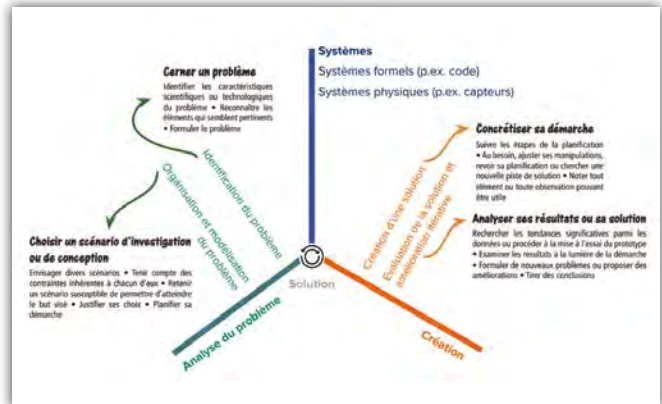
Systèmes

Systèmes formels (p.ex. code)

Systèmes physiques (p.ex. capteurs)

Cerner un problème

Identifier les caractéristiques scientifiques ou technologiques du problème • Reconnaître les éléments qui semblent pertinents • Formuler le problème

Identification du problème

Organisation et modélisation du problème

Choisir un scénario d'investigation ou de conception

Envisager divers scénarios • Tenir compte des contraintes inhérentes à chacun d'eux • Retenir un scénario susceptible de permettre d'atteindre le but visé • Justifier ses choix • Planifier sa démarche

Concrétiser sa démarche

Suivre les étapes de la planification • Au besoin, ajuster ses manipulations, revoir sa planification ou chercher une nouvelle piste de solution • Noter tout élément ou toute observation pouvant être utile

Création d'une solution

Évaluation de la solution et amélioration itérative

Analyser ses résultats ou sa solution

Rechercher les tendances significatives parmi les données ou procéder à la mise à l'essai du prototype • Examiner les résultats à la lumière de la démarche • Formuler de nouveaux problèmes ou proposer des améliorations • Tirer des conclusions

Solution

Analyse du problème

Création